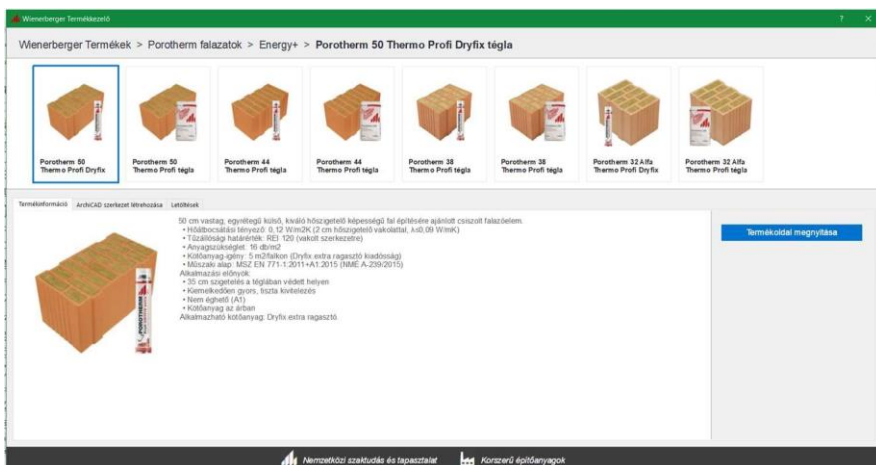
Wienerberger Termékkezelő

? ×

Wienerberger Termékek > Porotherm falazatok > Energy+ > Porotherm 50 Thermo Profi Dryfix tégla

Porotherm 50 Thermo Profi Dryfix

Porotherm 50 Thermo Profi tégla

Porotherm 44 Thermo Profi Dryfix

Porotherm 44 Thermo Profi tégla

Porotherm 38 Thermo Profi Dryfix

Porotherm 38 Thermo Profi tégla

Porotherm 32 Alfa Thermo Profi Dryfix

Porotherm 32 Alfa Thermo Profi tégla

Termékinformáció | ArchiCAD szerkezet létrehozása | Letöltések

50 cm vastag, egyrétegű külső, kiváló hőszigetelő képességű fal építésére ajánlott csiszolt falazóelem.
• Hőátbocsátási tényező: 0,12 W/m2K (2 cm hőszigetelő vakolattal, λ≤0,09 W/mK)
• Tűzállósági határérték: REI 120 (vakolt szerkezetre)
• Anyagszükséglet: 16 db/m2
• Kötőanyag-igény: 5 m2/falkon (Dryfix.extra ragasztó kiadósság)
• Műszaki alap: MSZ EN 771-1:2011+A1:2015 (NMÉ A-239/2015)
Alkalmazási előnyök:
• 35 cm szigetelés a téglában védett helyen
• Kiemelkedően gyors, tiszta kivitelezés
• Nem éghető (A1)
• Kötőanyag az árban
Alkalmazható kötőanyag: Dryfix.extra ragasztó.

Termékoldal megnyitása

Nemzetközi szaktudás és tapasztalat

Korszerű építőanyagok